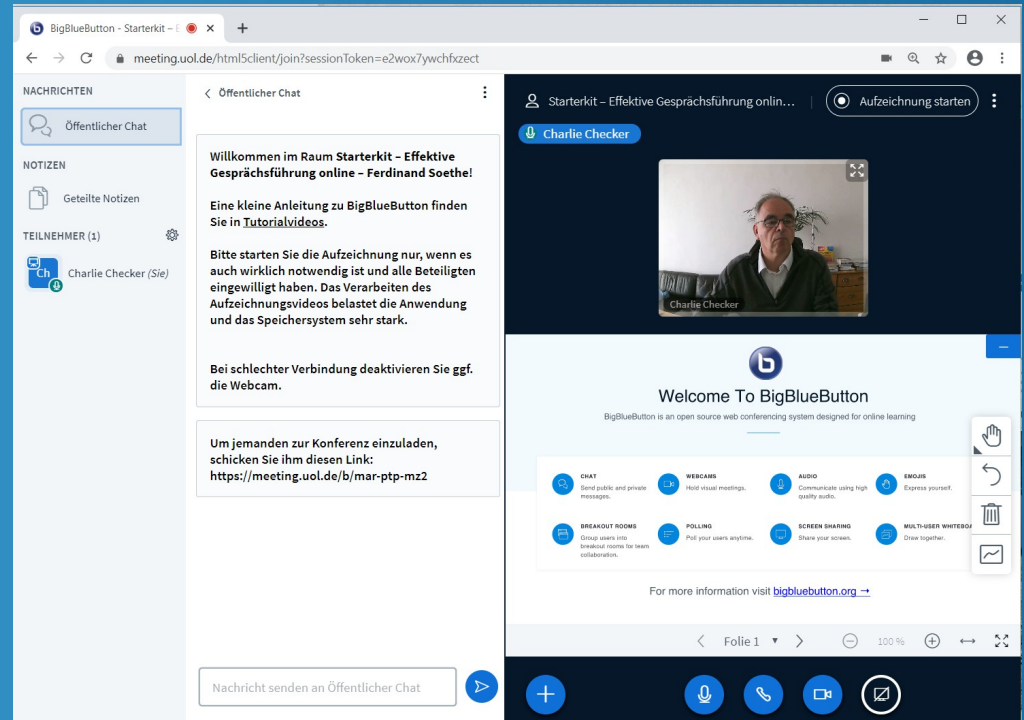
BigBlueButton - Starterkit – E

meeting.uol.de/html5client/join?sessionToken=e2wox7ywchfxzect

NACHRICHTEN

Öffentlicher Chat

NOTIZEN

Geteilte Notizen

TEILNEHMER (1)

Ch

Charlie Checker (Sie)

Öffentlicher Chat

Willkommen im Raum Starterkit – Effektive Gesprächsführung online – Ferdinand Soethe!

Eine kleine Anleitung zu BigBlueButton finden Sie in Tutorialvideos.

Bitte starten Sie die Aufzeichnung nur, wenn es auch wirklich notwendig ist und alle Beteiligten eingewilligt haben. Das Verarbeiten des Aufzeichnungsvideos belastet die Anwendung und das Speichersystem sehr stark.

Bei schlechter Verbindung deaktivieren Sie ggf. die Webcam.

Um jemanden zur Konferenz einzuladen, schicken Sie ihm diesen Link: https://meeting.uol.de/b/mar-ptp-mz2

Nachricht senden an Öffentlicher Chat

Starterkit – Effektive Gesprächsführung onlin...

Aufzeichnung starten

Charlie Checker

Charlie Checker

Welcome To BigBlueButton

BigBlueButton is an open source web conferencing system designed for online learning

CHAT
Send public and private messages.

WEBCAMS
Hold visual meetings.

AUDIO
Communicate using high quality audio.

EMOJIS
Express yourself.

BREAKOUT ROOMS
Group users into breakout rooms for team collaboration.

POLLING
Poll your users anytime.

SCREEN SHARING
Share your screen.

MULTI-USER WHITEBOA
Draw together.

For more information visit bigbluebutton.org →

Folie 1

100 %